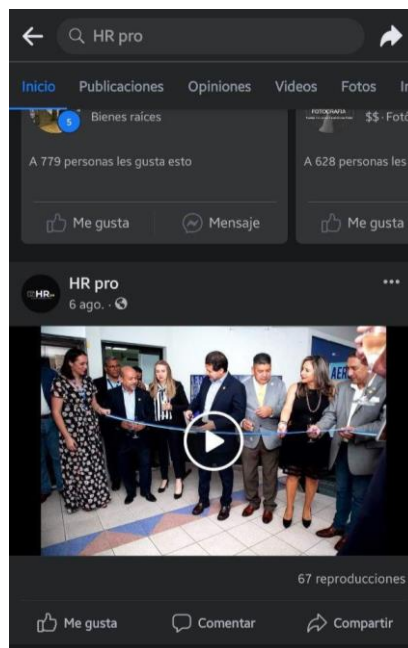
HR pro

Inicio Publicaciones Opiniones Videos Fotos I

Bienes raíces

A 779 personas les gusta esto

Me gusta Mensaje

FOTOGRAFÍA
$$ · Fotó

A 628 personas les

Me gusta

HR pro
6 ago. ·

HR

AER

67 reproducciones

Me gusta Comentar Compartir